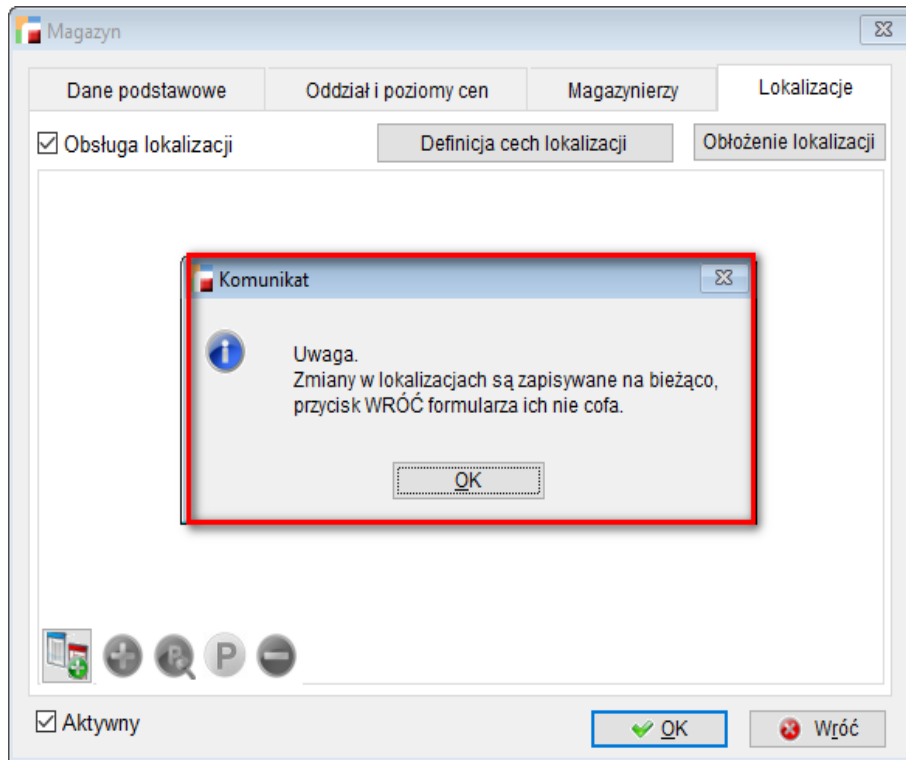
Magazyn

Dane podstawowe | Oddział i poziomy cen | Magazynierzy | Lokalizacje

☑ Obsługa lokalizacji

Definicja cech lokalizacji

Obłożenie lokalizacji

Komunikat

Uwaga.
Zmiany w lokalizacjach są zapisywane na bieżąco, przycisk WRÓĆ formularza ich nie cofa.

OK

P

☑ Aktywny

OK

Wróć